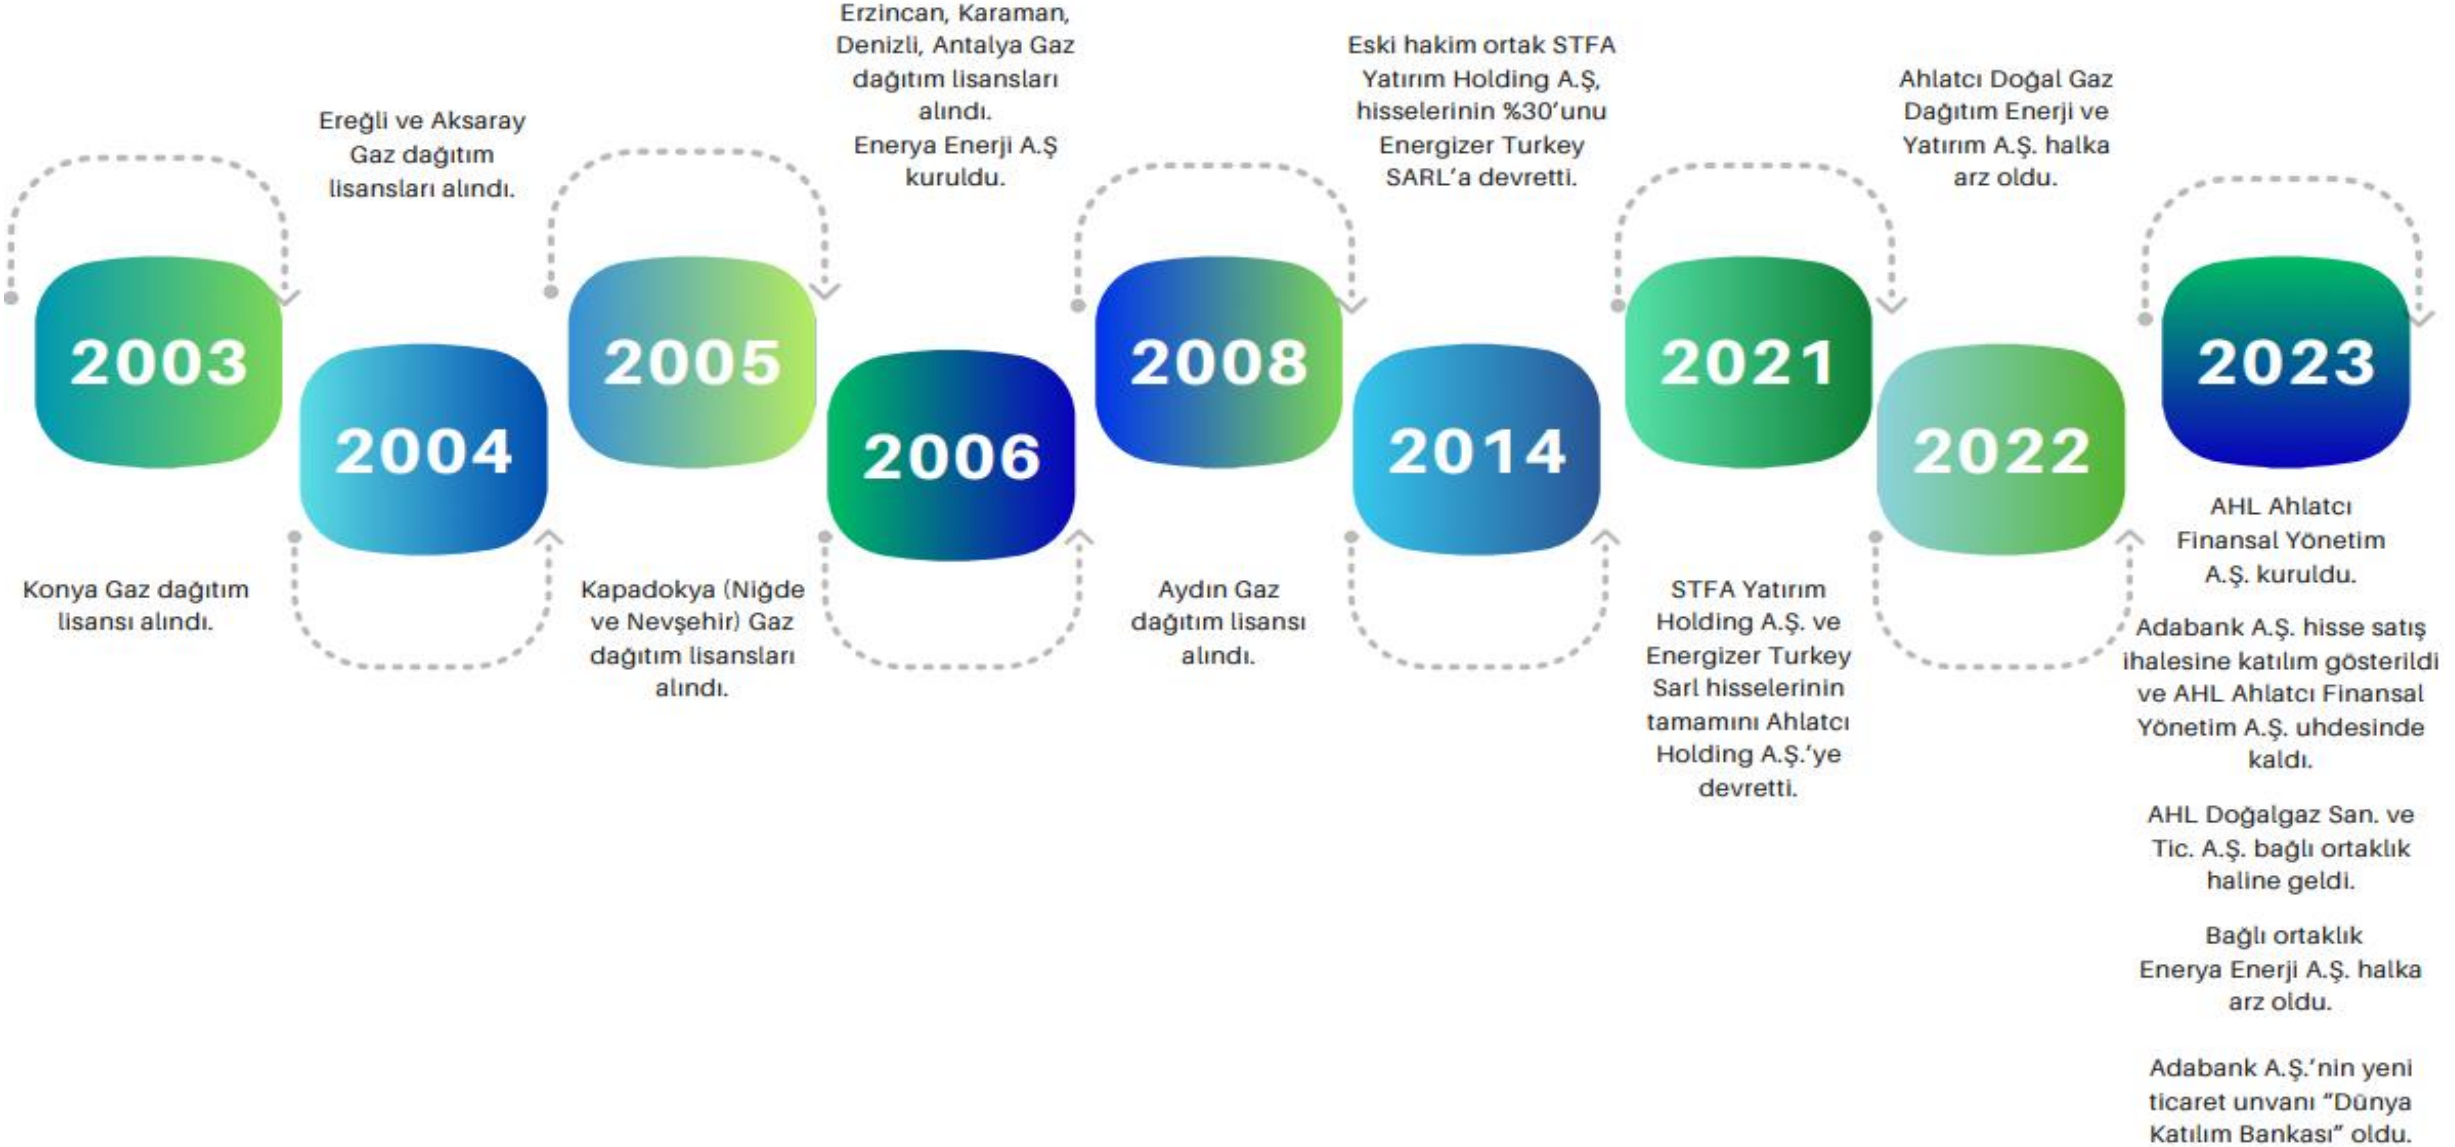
2003

Konya Gaz dağıtım lisansı alındı.

2004

Ereğli ve Aksaray Gaz dağıtım lisansları alındı.

2005

Kapadokya (Niğde ve Nevşehir) Gaz dağıtım lisansları alındı.

2006

Erzincan, Karaman, Denizli, Antalya Gaz dağıtım lisansları alındı.
Enerya Enerji A.Ş kuruldu.

2008

Aydın Gaz dağıtım lisansı alındı.

2014

Eski hakim ortak STFA Yatırım Holding A.Ş, hisselerinin %30'unu Energizer Turkey SARL'a devretti.

2021

STFA Yatırım Holding A.Ş. ve Energizer Turkey Sarl hisselerinin tamamını Ahlatcı Holding A.Ş.'ye devretti.

2022

Ahlatcı Doğal Gaz Dağıtım Enerji ve Yatırım A.Ş. halka arz oldu.

2023

AHL Ahlatcı Finansal Yönetim A.Ş. kuruldu.

Adabank A.Ş. hisse satış ihalesine katılım gösterildi ve AHL Ahlatcı Finansal Yönetim A.Ş. uhdesinde kaldı.

AHL Doğalgaz San. ve Tic. A.Ş. bağlı ortaklık haline geldi.

Bağlı ortaklık Enerya Enerji A.Ş. halka arz oldu.

Adabank A.Ş.'nin yeni ticaret unvanı "Dünya Katılım Bankası" oldu.